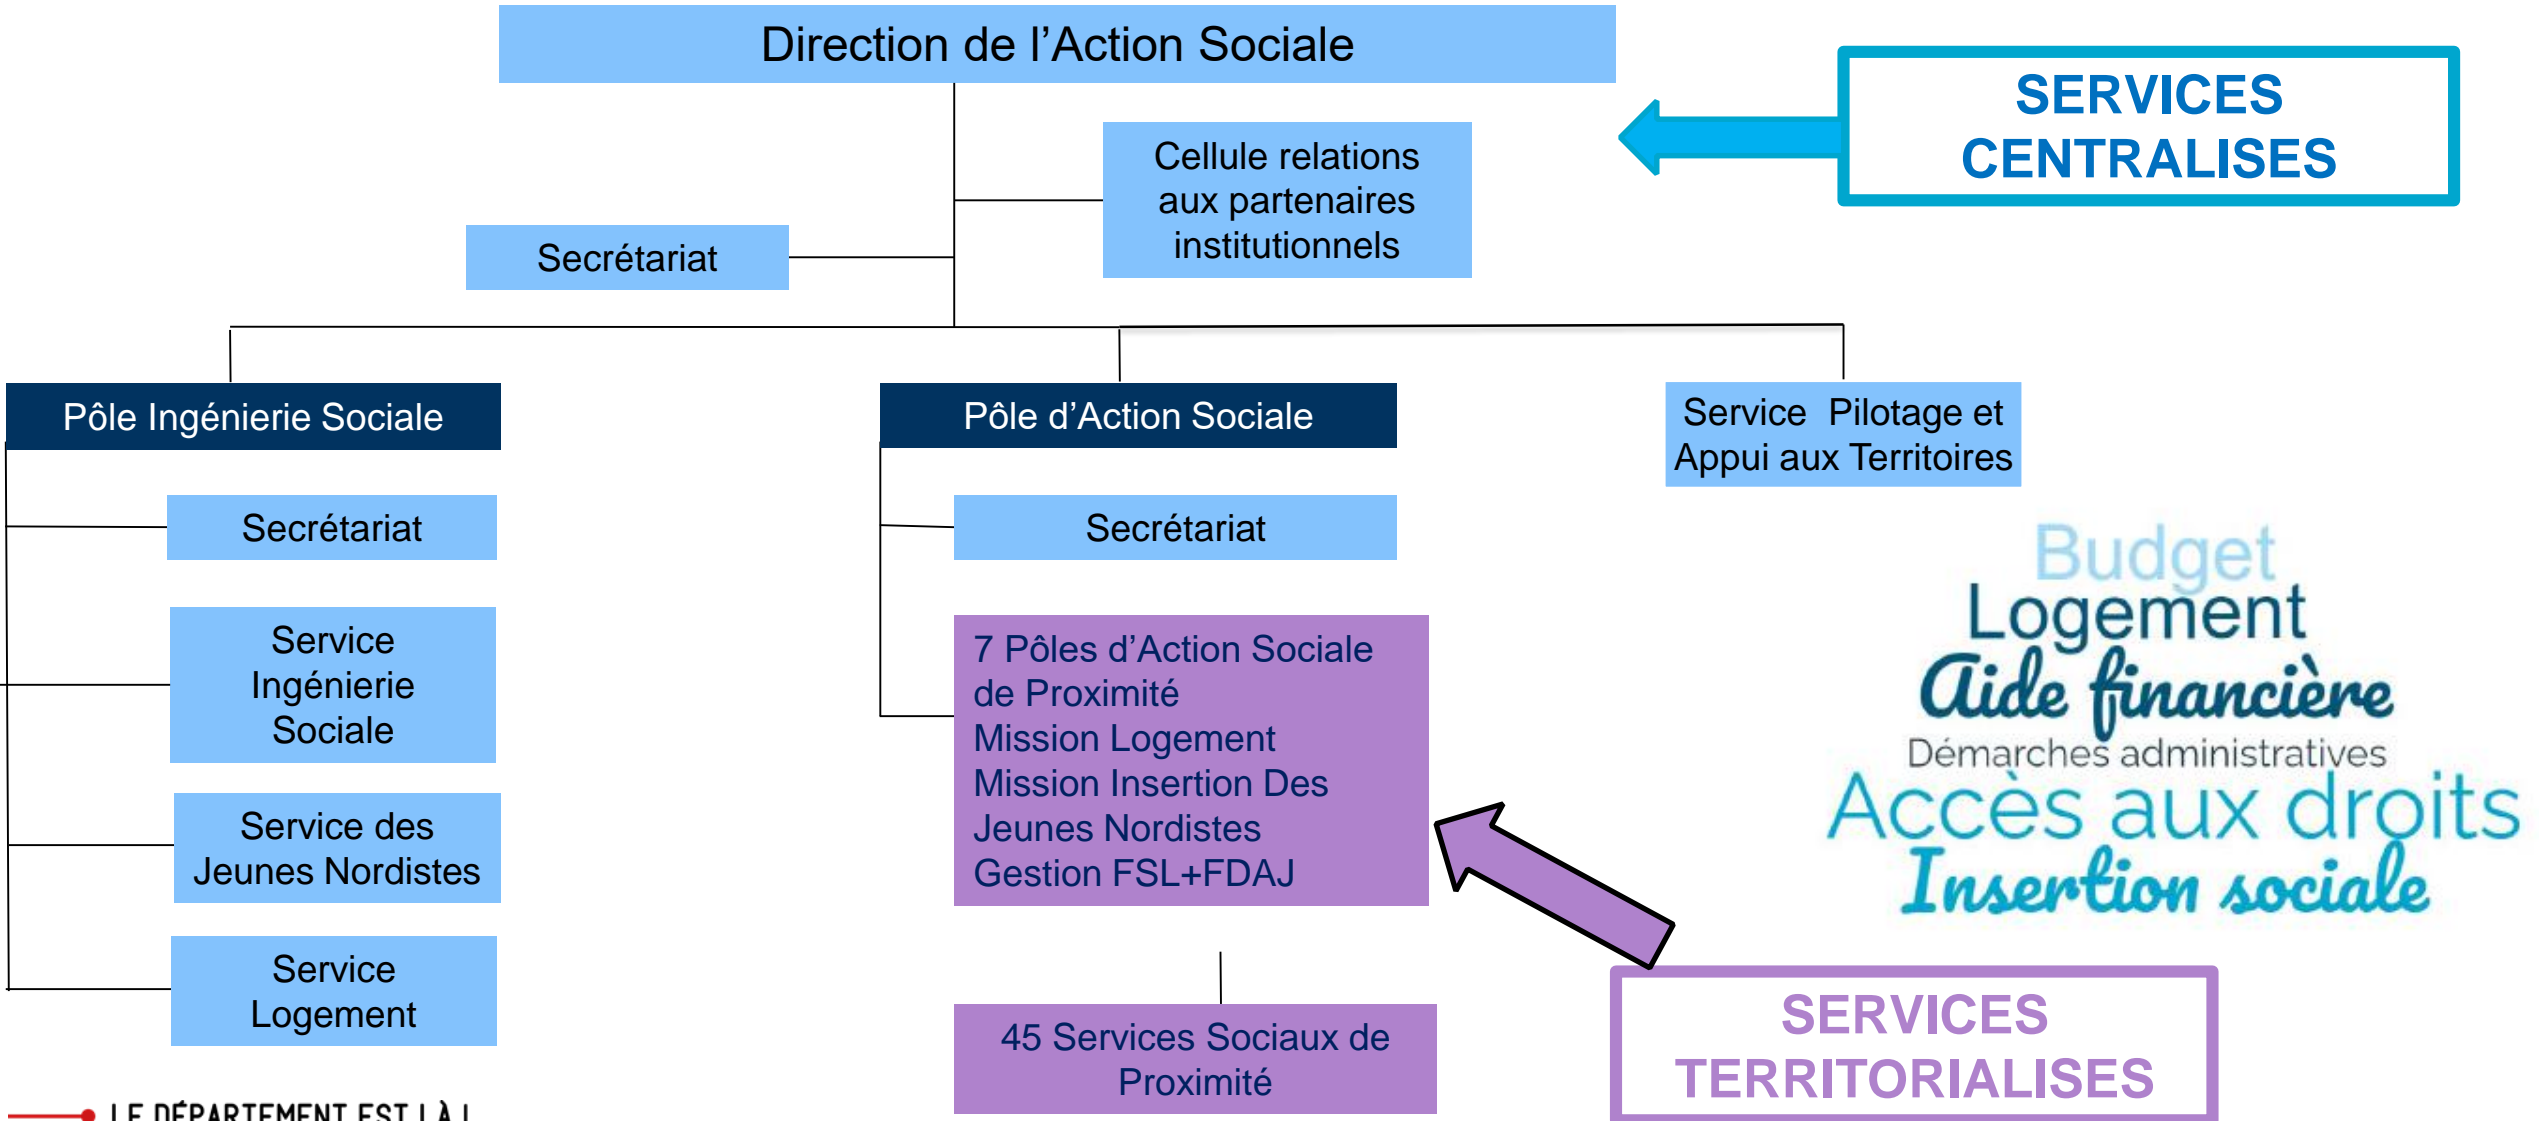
Direction de l'Action Sociale

SERVICES CENTRALISES

Cellule relations aux partenaires institutionnels

Secrétariat

Pôle Ingénierie Sociale

Pôle d'Action Sociale

Service Pilotage et Appui aux Territoires

Secrétariat

Secrétariat

Service Ingénierie Sociale

7 Pôles d'Action Sociale de Proximité
Mission Logement
Mission Insertion Des Jeunes Nordistes
Gestion FSL+FDAJ

Budget
Logement
Aide financière
Démarches administratives
Accès aux droits
Insertion sociale

Service des Jeunes Nordistes

Service Logement

45 Services Sociaux de Proximité

SERVICES TERRITORIALISES

LE DÉPARTEMENT EST LÀ !